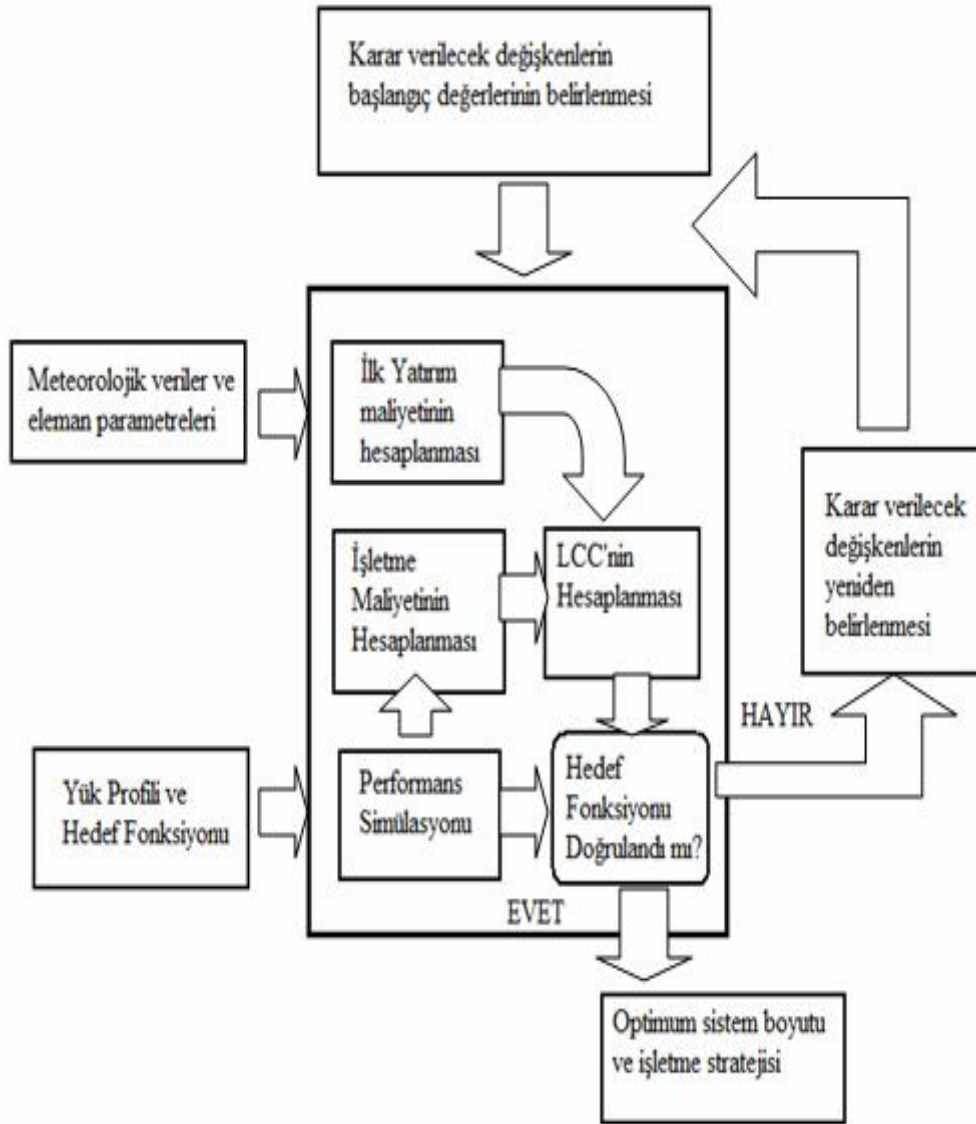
Karar verilecek değişkenlerin başlangıç değerlerinin belirlenmesi

Meteorolojik veriler ve eleman parametreleri

İlk Yatırım maliyetinin hesaplanması

İşletme Maliyetinin Hesaplanması

LCC'nin Hesaplanması

Karar verilecek değişkenlerin yeniden belirlenmesi

HAYIR

Yük Profili ve Hedef Fonksiyonu

Performans Simülasyonu

Hedef Fonksiyonu Doğrulandı mı?

EVET

Optimum sistem boyutu ve işletme stratejisi